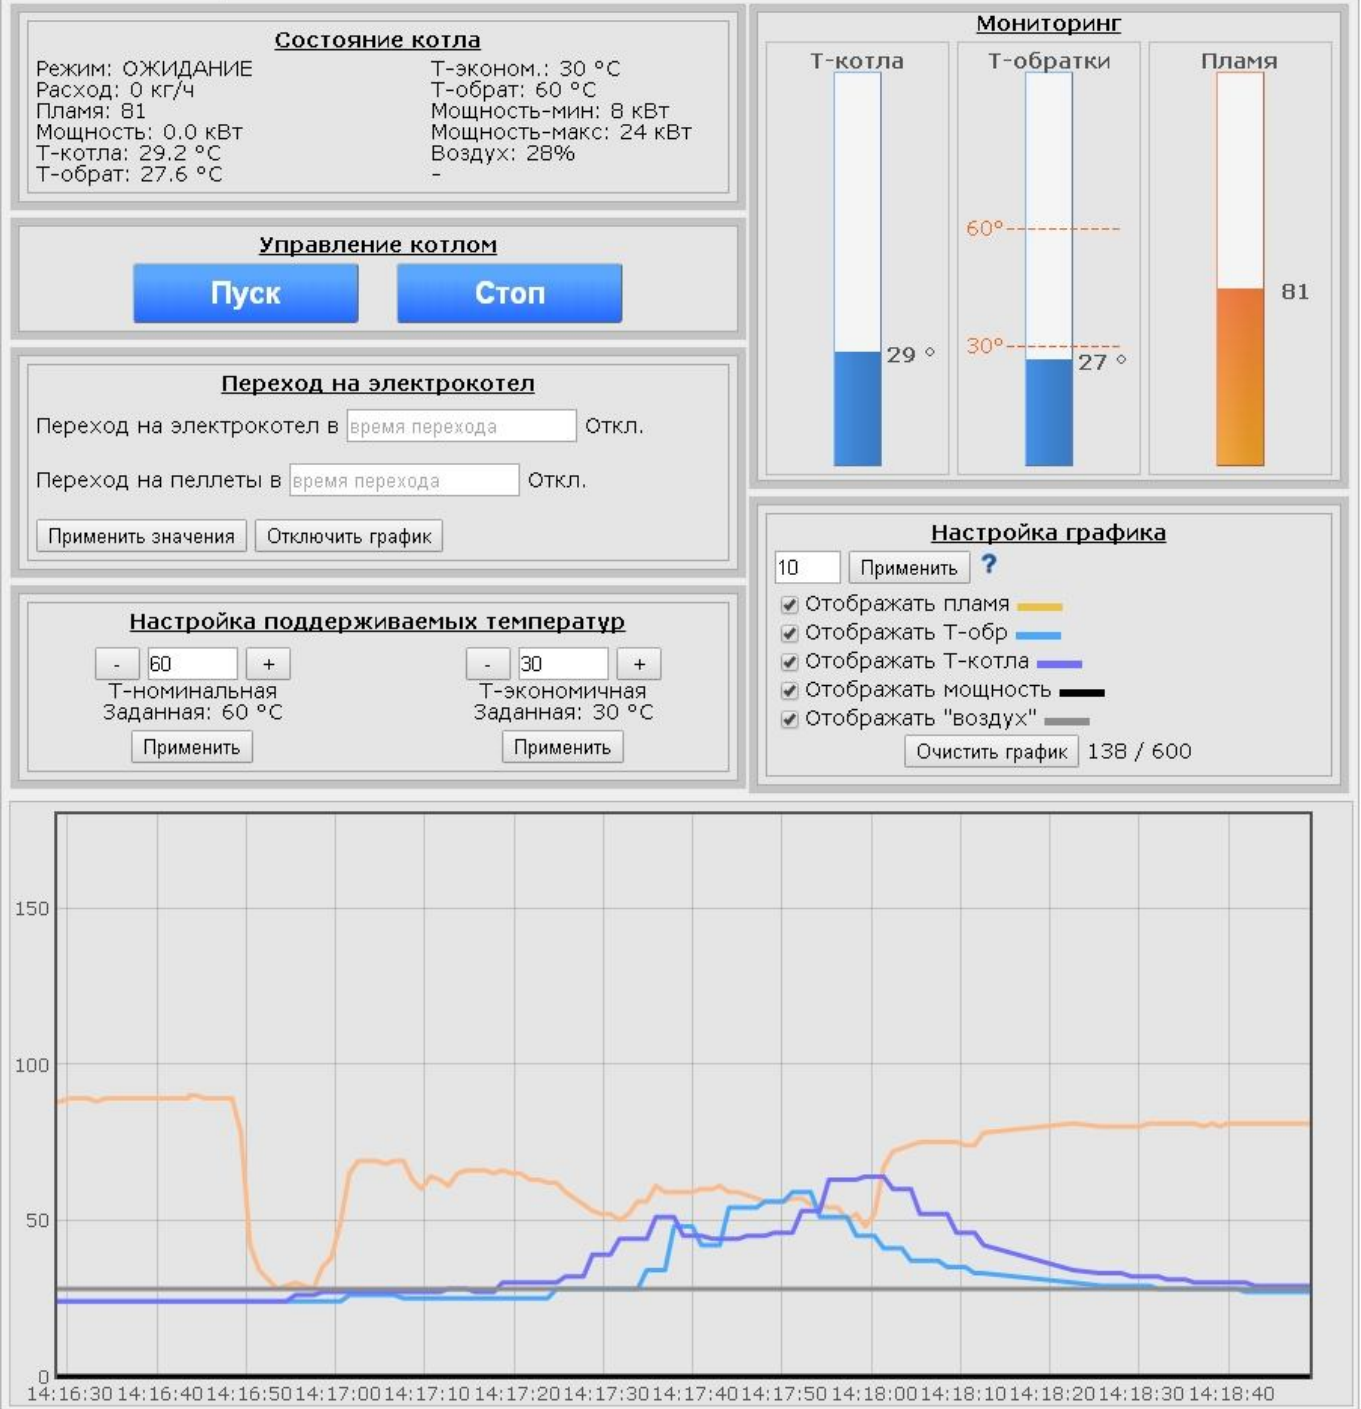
Состояние котла

Режим: ОЖИДАНИЕ
Расход: 0 кг/ч
Пламя: 81
Мощность: 0.0 кВт
Т-котла: 29.2 °С
Т-обрат: 27.6 °С

Т-эконом.: 30 °С
Т-обрат: 60 °С
Мощность-мин: 8 кВт
Мощность-макс: 24 кВт
Воздух: 28%
-

Управление котлом

Пуск Стоп

Переход на электрокотел

Переход на электрокотел в время перехода Откл.

Переход на пеллеты в время перехода Откл.

Применить значения Отключить график

Настройка поддерживаемых температур

- 60 +
Т-номинальная
Заданная: 60 °С
Применить

- 30 +
Т-экономичная
Заданная: 30 °С
Применить

Мониторинг

Т-котла
29 °

Т-обратки
60°
30°
27 °

Пламя
81

Настройка графика

10 Применить ?

Отображать пламя
Отображать Т-обр
Отображать Т-котла
Отображать мощность
Отображать "воздух"

Очистить график 138 / 600

150
100
50
0

14:16:30 14:16:40 14:16:50 14:17:00 14:17:10 14:17:20 14:17:30 14:17:40 14:17:50 14:18:00 14:18:10 14:18:20 14:18:30 14:18:40